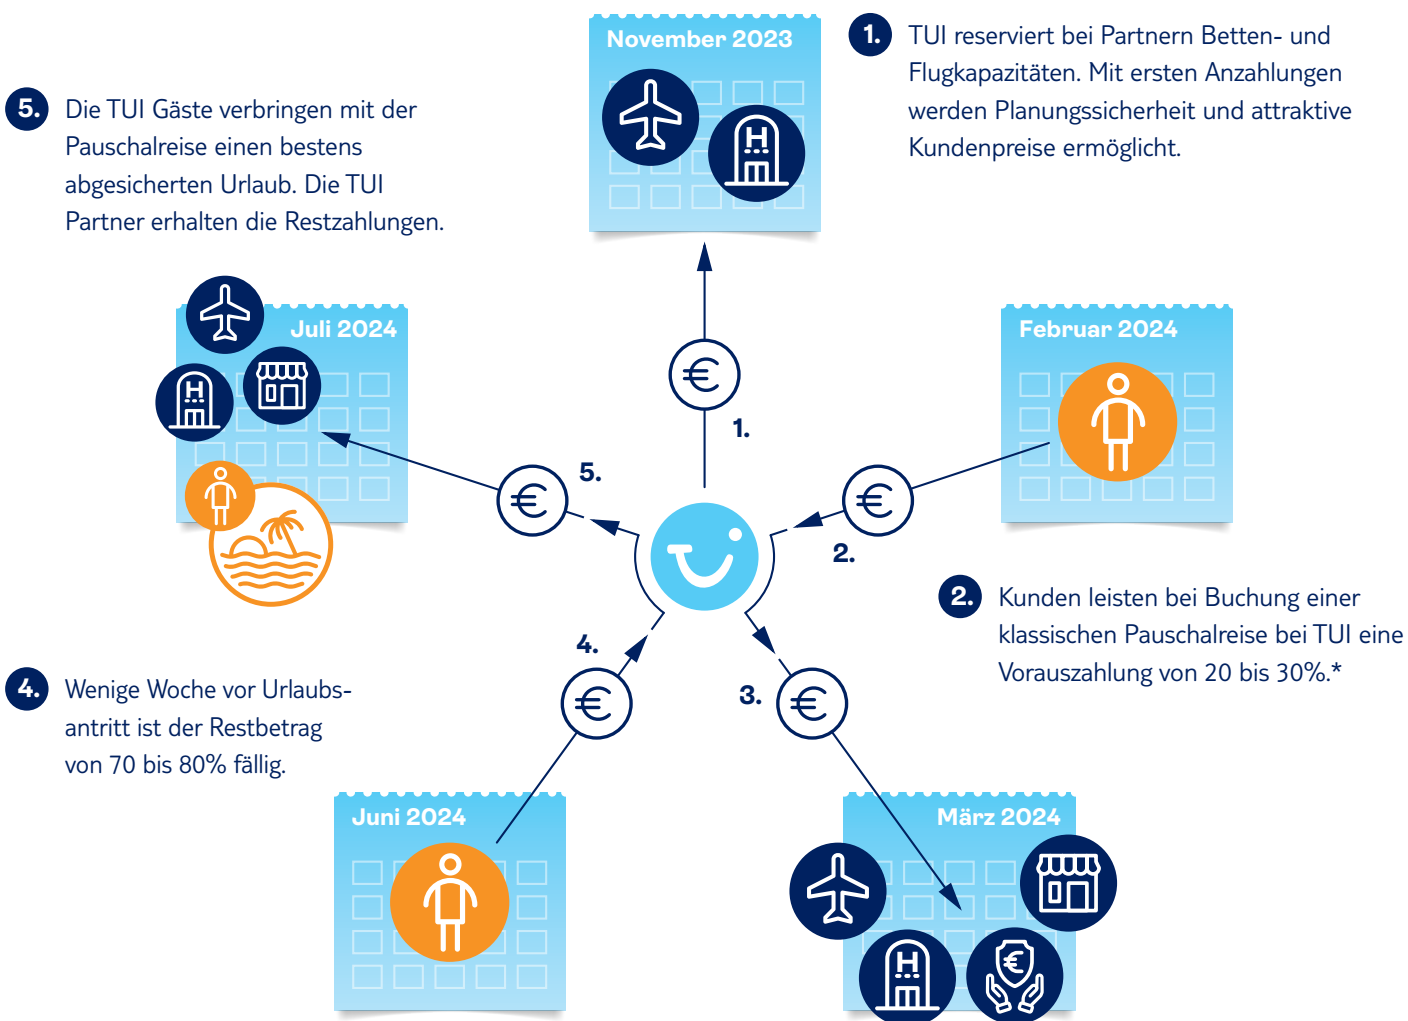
5. Die TUI Gäste verbringen mit der Pauschalreise einen bestens abgesicherten Urlaub. Die TUI Partner erhalten die Restzahlungen.

November 2023

1. TUI reserviert bei Partnern Betten- und Flugkapazitäten. Mit ersten Anzahlungen werden Planungssicherheit und attraktive Kundenpreise ermöglicht.

Juli 2024

Februar 2024

1.

5.

2.

2. Kunden leisten bei Buchung einer klassischen Pauschalreise bei TUI eine Vorauszahlung von 20 bis 30%.*

4.

3.

4. Wenige Woche vor Urlaubsantritt ist der Restbetrag von 70 bis 80% fällig.

Juni 2024

März 2024